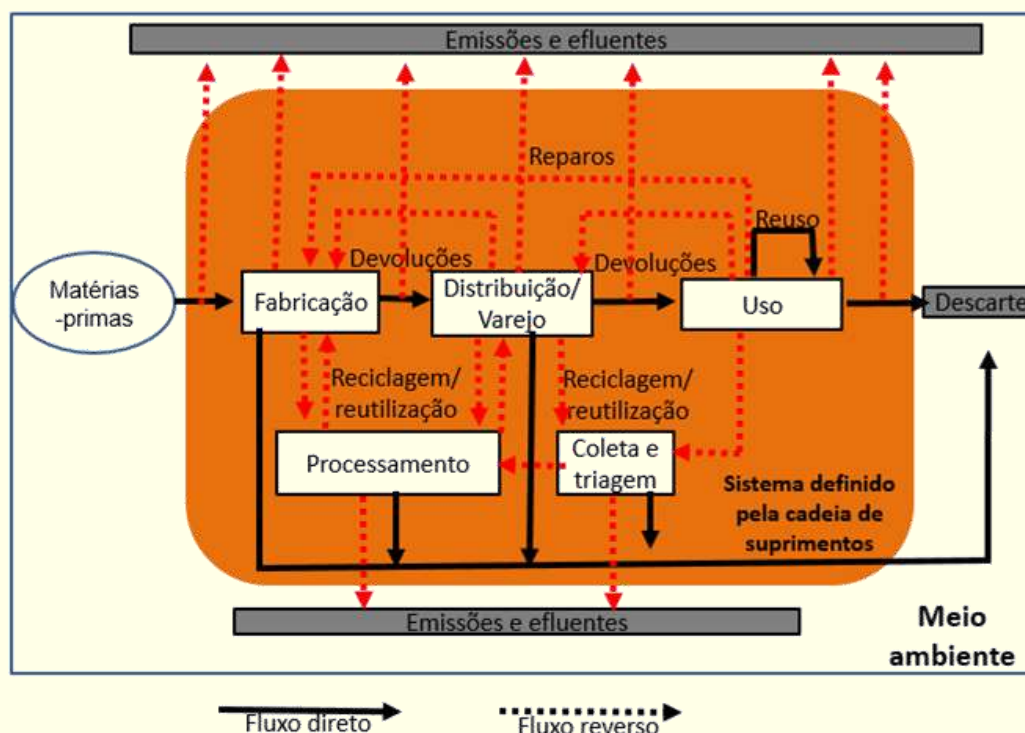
Emissões e efluentes

Reparos

Reuso

Devoluções

Devoluções

Matérias -primas

Fabricação

Distribuição/ Varejo

Uso

Descarte

Reciclagem/ reutilização

Reciclagem/ reutilização

Processamento

Coleta e triagem

Sistema definido pela cadeia de suprimentos

Emissões e efluentes

Meio ambiente

Fluxo direto

Fluxo reverso